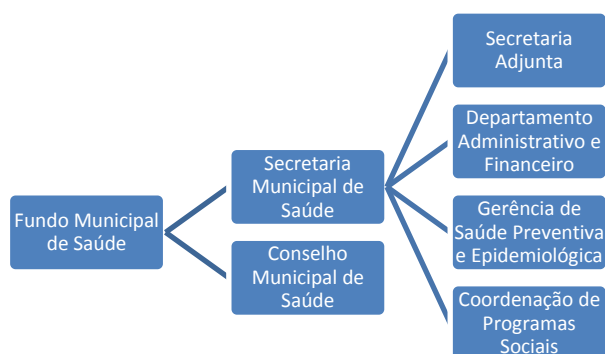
Fundo Municipal de Saúde

Secretaria Municipal de Saúde

Conselho Municipal de Saúde

Secretaria Adjunta

Departamento Administrativo e Financeiro

Gerência de Saúde Preventiva e Epidemiológica

Coordenação de Programas Sociais